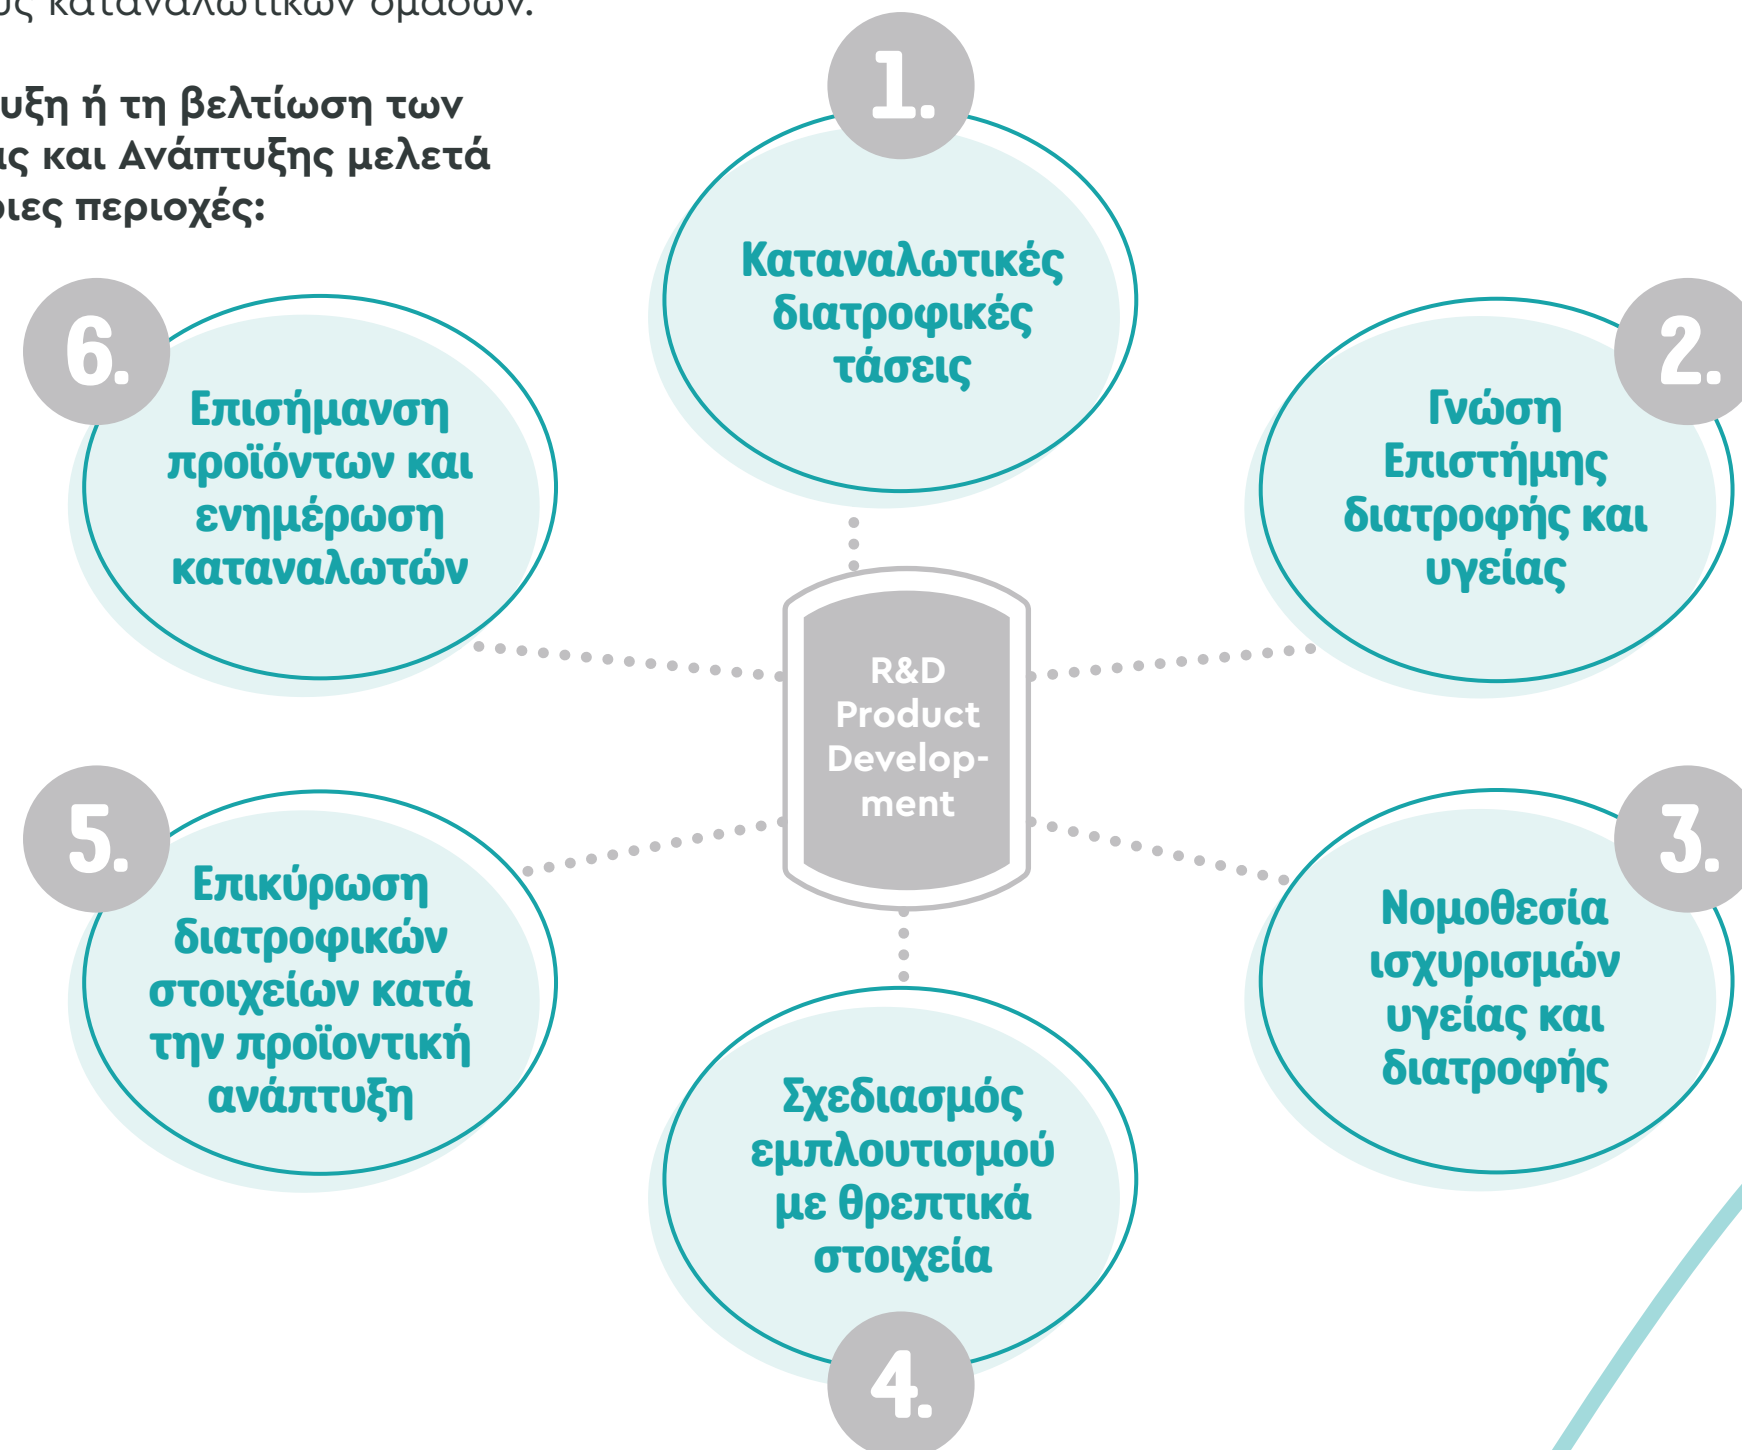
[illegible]ς καταναλωτικών ομάδων.

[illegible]υξη ή τη βελτίωση των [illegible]ς και Ανάπτυξης μελετά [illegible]ιες περιοχές:

1.
Καταναλωτικές διατροφικές τάσεις

2.
Γνώση Επιστήμης διατροφής και υγείας

3.
Νομοθεσία ισχυρισμών υγείας και διατροφής

4.
Σχεδιασμός εμπλουτισμού με θρεπτικά στοιχεία

5.
Επικύρωση διατροφικών στοιχείων κατά την προϊοντική ανάπτυξη

6.
Επισήμανση προϊόντων και ενημέρωση καταναλωτών

R&D Product Development